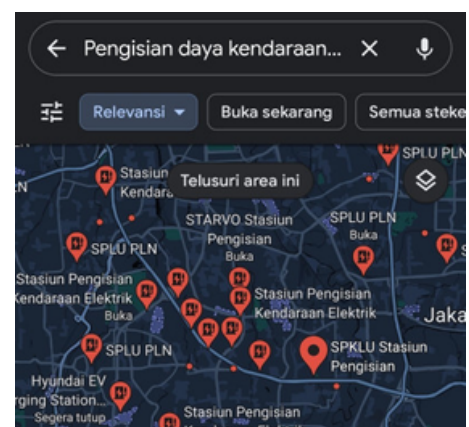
Pengisian daya kendaraan...

Relevansi

Buka sekarang

Semua steke

SPLU PLN

Stasiun Kendara

Telusuri area ini

N

STARVO Stasiun Pengisian

SPLU PLN Buka

SPLU PLN

Stasiun Pengisian Kendaraan Elektrik Buka

Stasiun Pengisian Kendaraan Elektrik

Jaka

SPLU PLN

SPKLU Stasiun Pengisian

Hyundai EV rging Station... Segera tutup

Stasiun Pengisian